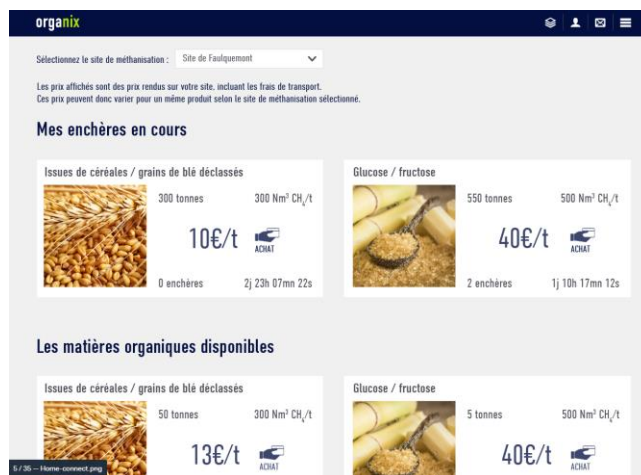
organix

Sélectionnez le site de méthanisation : Site de Faulquemont

Les prix affichés sont des prix rendus sur votre site, incluant les frais de transport.
Ces prix peuvent donc varier pour un même produit selon le site de méthanisation sélectionné.

Mes enchères en cours

Issues de céréales / grains de blé déclassés

300 tonnes 300 Nm$^3$ CH$_4$/t

10€/t ACHAT

0 enchères 2j 23h 07mn 22s

Glucose / fructose

550 tonnes 500 Nm$^3$ CH$_4$/t

40€/t ACHAT

2 enchères 1j 10h 17mn 12s

Les matières organiques disponibles

Issues de céréales / grains de blé déclassés

50 tonnes 300 Nm$^3$ CH$_4$/t

13€/t ACHAT

Glucose / fructose

5 tonnes 500 Nm$^3$ CH$_4$/t

40€/t ACHAT

6 / 36 — Home-connect.png